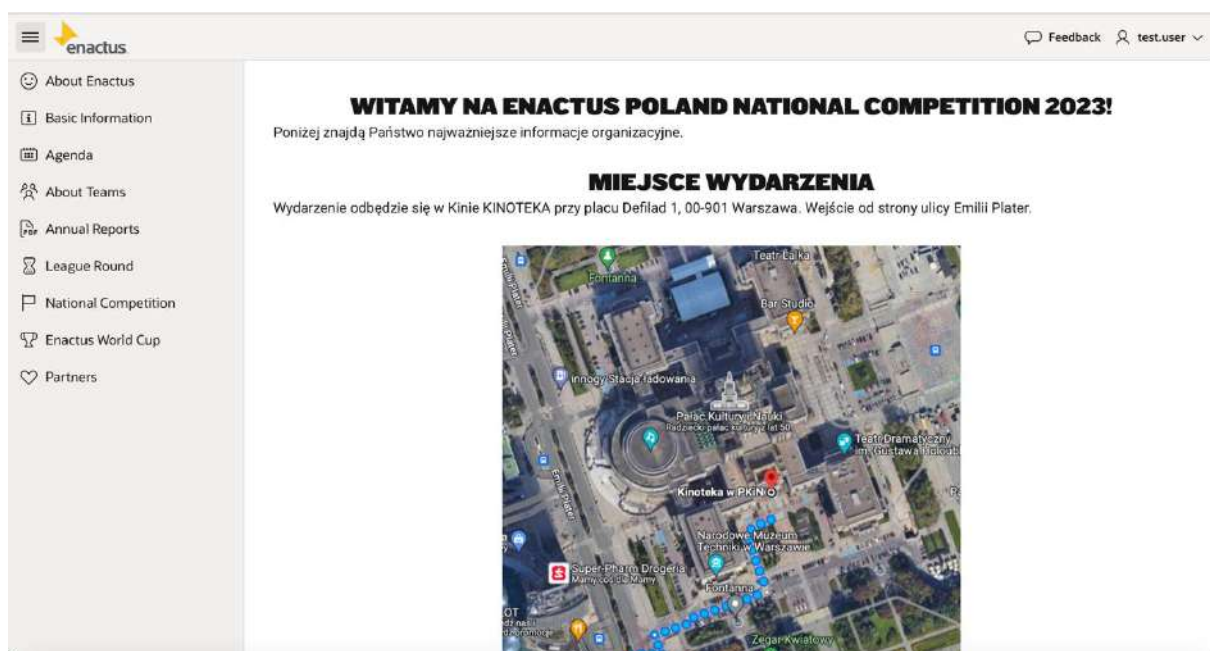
enactus

Feedback test.user

About Enactus
Basic Information
Agenda
About Teams
Annual Reports
League Round
National Competition
Enactus World Cup
Partners

WITAMY NA ENACTUS POLAND NATIONAL COMPETITION 2023!

Poniżej znajdą Państwo najważniejsze informacje organizacyjne.

MIEJSCE WYDARZENIA

Wydarzenie odbędzie się w Kinie KINOTEKA przy placu Defilad 1, 00-901 Warszawa. Wejście od strony ulicy Emilii Plater.

Teatr Lalka
Fontanna
Bar Studio
innogy Stacja ładowania
Pałac Kultury i Nauki
Radziecki pałac kultury z lat 50.
Teatr Dramatyczny im. Gustawa Holoubka
Emilii Plater
Kinoteka w PKiN
Narodowe Muzeum Techniki w Warszawie
Super-Pharm Drogeria
Mamy coś dla Mamy
Fontanna
Zegar Kwiatowy